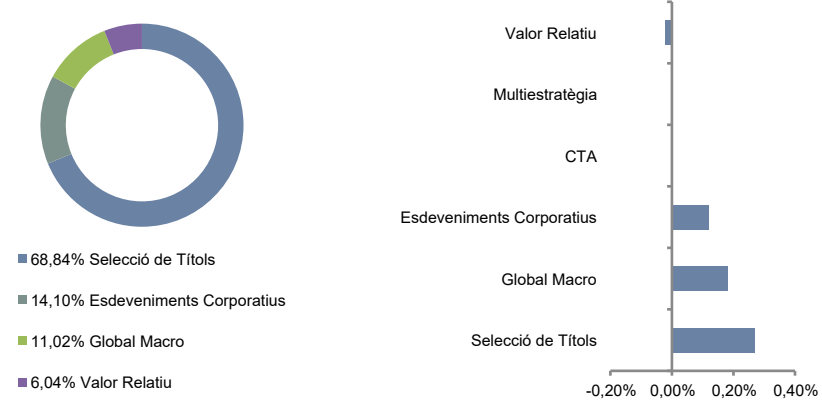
68,84% Selecció de Títols

14,10% Esdeveniments Corporatius

11,02% Global Macro

6,04% Valor Relatiu

Valor Relatiu

Multiestratègia

CTA

Esdeveniments Corporatius

Global Macro

Selecció de Títols

-0,20%
0,00%
0,20%
0,40%